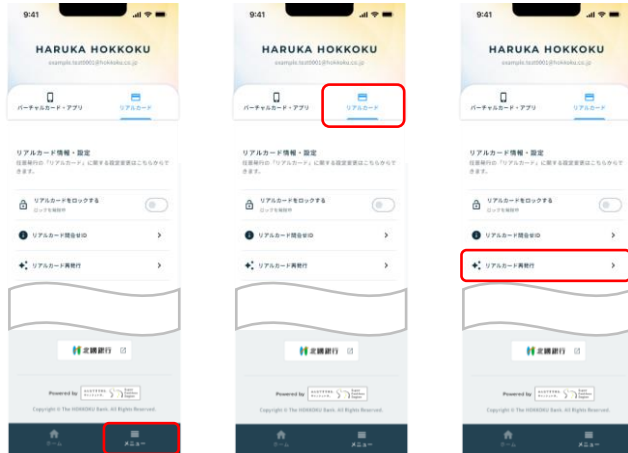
9:41

HARUKA HOKKOKU

example.test0001@hokkoku.co.jp

バーチャルカード・アプリ

リアルカード

リアルカード情報・設定

ほっこく銀行の「リアルカード」に関する設定変更はこちらからできます。

リアルカードをロックする

ロックを解除中

リアルカード照会せ

リアルカード再発行

北國銀行

Powered by

Copyright © The HOKKOKU Bank. All Rights Reserved.

ホーム

メニュー

9:41

HARUKA HOKKOKU

example.test0001@hokkoku.co.jp

バーチャルカード・アプリ

リアルカード

リアルカード情報・設定

ほっこく銀行の「リアルカード」に関する設定変更はこちらからできます。

リアルカードをロックする

ロックを解除中

リアルカード照会せ

リアルカード再発行

北國銀行

Powered by

Copyright © The HOKKOKU Bank. All Rights Reserved.

ホーム

メニュー

9:41

HARUKA HOKKOKU

example.test0001@hokkoku.co.jp

バーチャルカード・アプリ

リアルカード

リアルカード情報・設定

ほっこく銀行の「リアルカード」に関する設定変更はこちらからできます。

リアルカードをロックする

ロックを解除中

リアルカード照会せ

リアルカード再発行

北國銀行

Powered by

Copyright © The HOKKOKU Bank. All Rights Reserved.

ホーム

メニュー